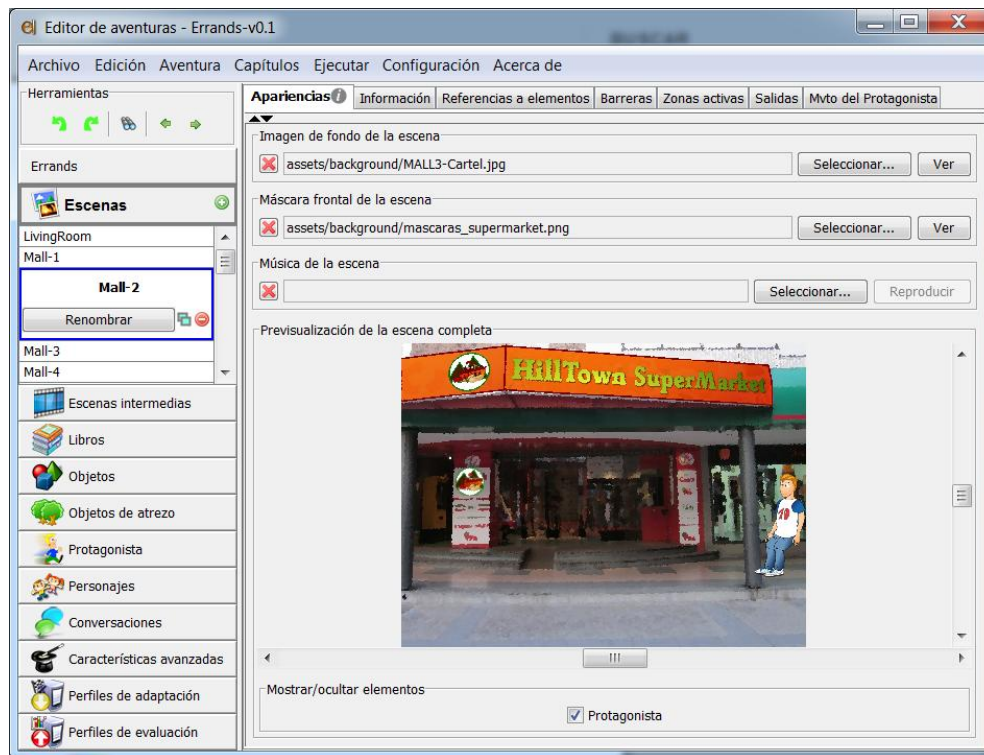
Editor de aventuras - Errands-v0.1

Archivo Edición Aventura Capítulos Ejecutar Configuración Acerca de

Herramientas

Errands

Escenas

LivingRoom
Mall-1
Mall-2
Renombrar
Mall-3
Mall-4

Escenas intermedias
Libros
Objetos
Objetos de atrezo
Protagonista
Personajes
Conversaciones
Características avanzadas
Perfiles de adaptación
Perfiles de evaluación

Apariencias | Información | Referencias a elementos | Barreras | Zonas activas | Salidas | Mvto del Protagonista

Imagen de fondo de la escena
assets/background/MALL3-Cartel.jpg
Seleccionar... Ver

Máscara frontal de la escena
assets/background/mascaras_supermarket.png
Seleccionar... Ver

Música de la escena
Seleccionar... Reproducir

Previsualización de la escena completa

HillTown SuperMarket

Mostrar/ocultar elementos
Protagonista